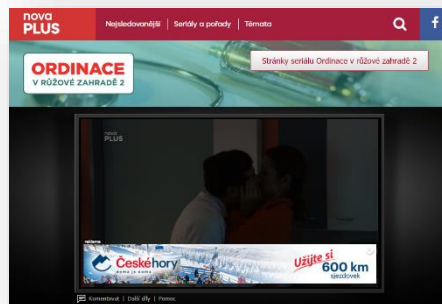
nova PLUS

Nejsledovanější | Seriály a pořady | Témata

ORDINACE V RŮŽOVÉ ZAHRADĚ 2

Stránky seriálu Ordinace v růžové zahradě 2

nova PLUS

reklama

České hory
domov je doma

Užijte si 600 km sjezdovek

Komentovat | Další díly | Pomoc